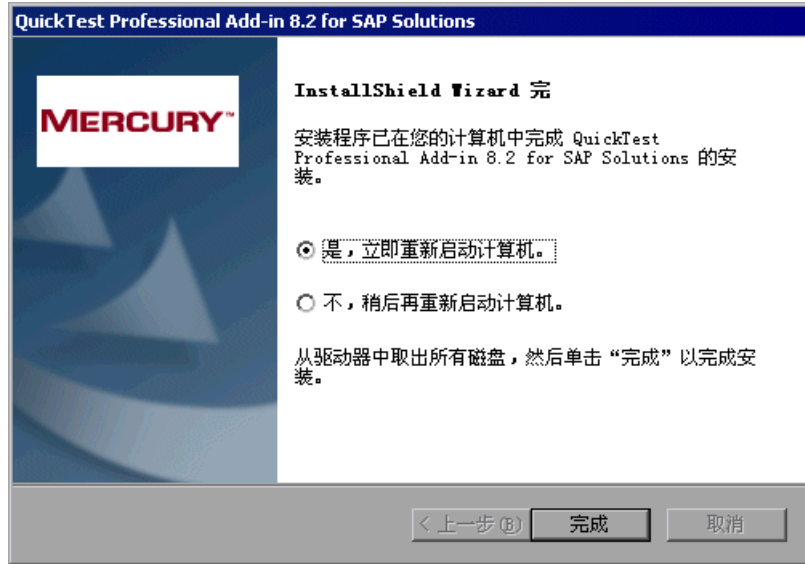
QuickTest Professional Add-in 8.2 for SAP Solutions

MERCURY™

InstallShield Wizard 完

安装程序已在您的计算机中完成 QuickTest Professional Add-in 8.2 for SAP Solutions 的安装。

是，立即重新启动计算机。

不，稍后再重新启动计算机。

从驱动器中取出所有磁盘，然后单击“完成”以完成安装。

< 上一步(B)
完成
取消